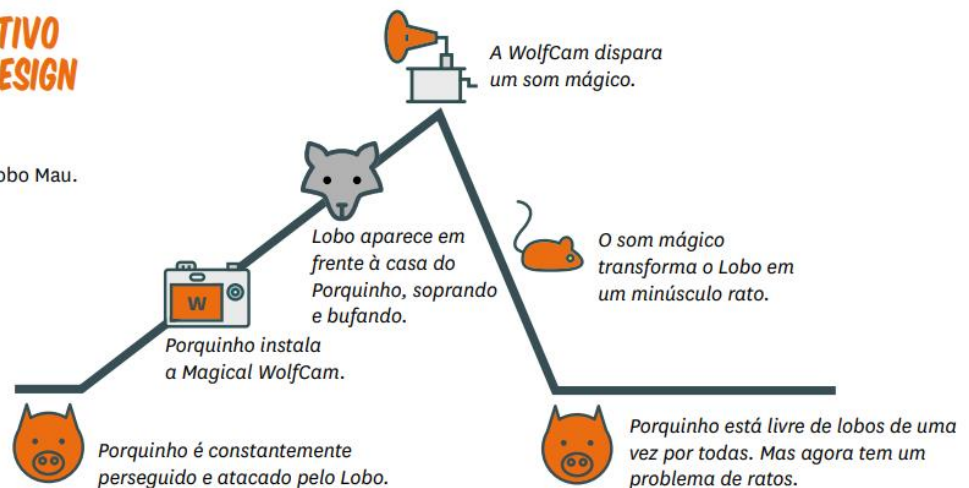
TIVO
ESIGN

obo Mau.

A WolfCam dispara um som mágico.

Lobo aparece em frente à casa do Porquinho, soprando e bufando.

O som mágico transforma o Lobo em um minúsculo rato.

W

Porquinho instala a Magical WolfCam.

Porquinho é constantemente perseguido e atacado pelo Lobo.

Porquinho está livre de lobos de uma vez por todas. Mas agora tem um problema de ratos.